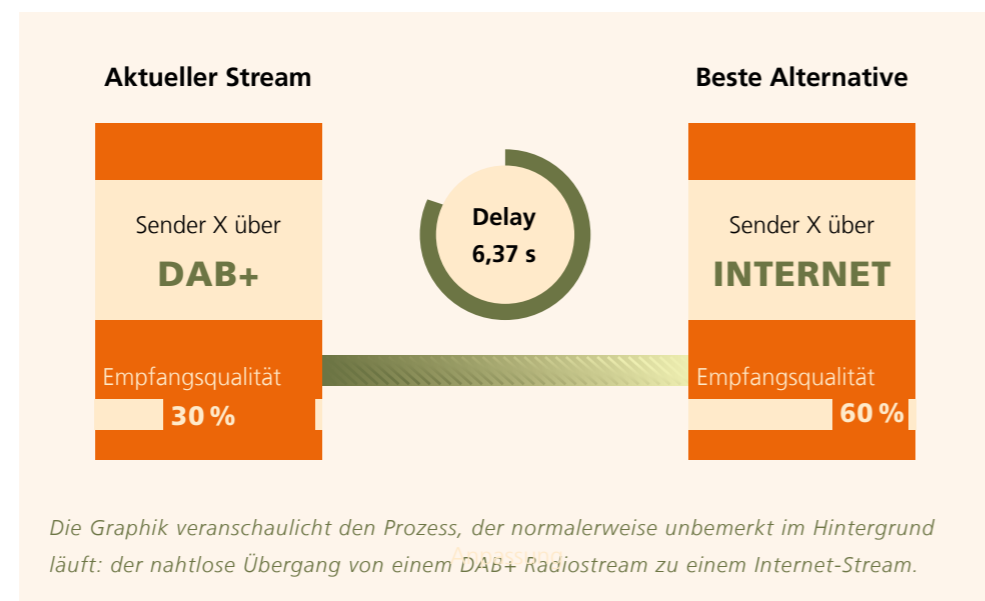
Aktueller Stream

Sender X über
DAB+

Empfangsqualität
30 %

Delay
6,37 s

Beste Alternative

Sender X über
INTERNET

Empfangsqualität
60 %

Anpassung

Die Graphik veranschaulicht den Prozess, der normalerweise unbemerkt im Hintergrund läuft: der nahtlose Übergang von einem DAB+ Radiostream zu einem Internet-Stream.